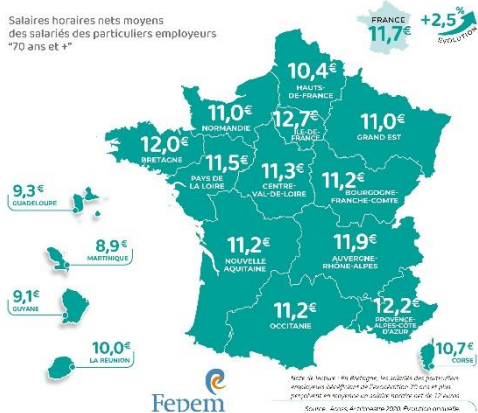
Salaires horaires nets moyens des salariés des particuliers employeurs "70 ans et +"

FRANCE
11,7€

+2,5%
ÉVOLUTION

10,4€
HAUTS-DE-FRANCE

11,0€
NORMANDIE

12,7€
ÎLE-DE-FRANCE

11,0€
GRAND EST

12,0€
BRETAGNE

11,5€
PAYS DE LA LOIRE

11,3€
CENTRE-VAL-DE-LOIRE

11,2€
BOURGOGNE-FRANCHE-COMTÉ

9,3€
GUADELOUPE

8,9€
MARTINIQUE

11,2€
NOUVELLE AQUITAINE

11,9€
AUVERGNE-RHÔNE-ALPES

9,1€
GUYANE

11,2€
OCCITANIE

12,2€
PROVENCE-ALPES-CÔTE D'AZUR

10,0€
LA RÉUNION

10,7€
CORSE

Fepem

Note de lecture : En Bretagne, les salariés des particuliers employeurs bénéficiaires de l'exonération 70 ans et plus perçoivent en moyenne un salaire horaire net de 12 euros.

Source : Acoss, 4e trimestre 2020, évolution annuelle